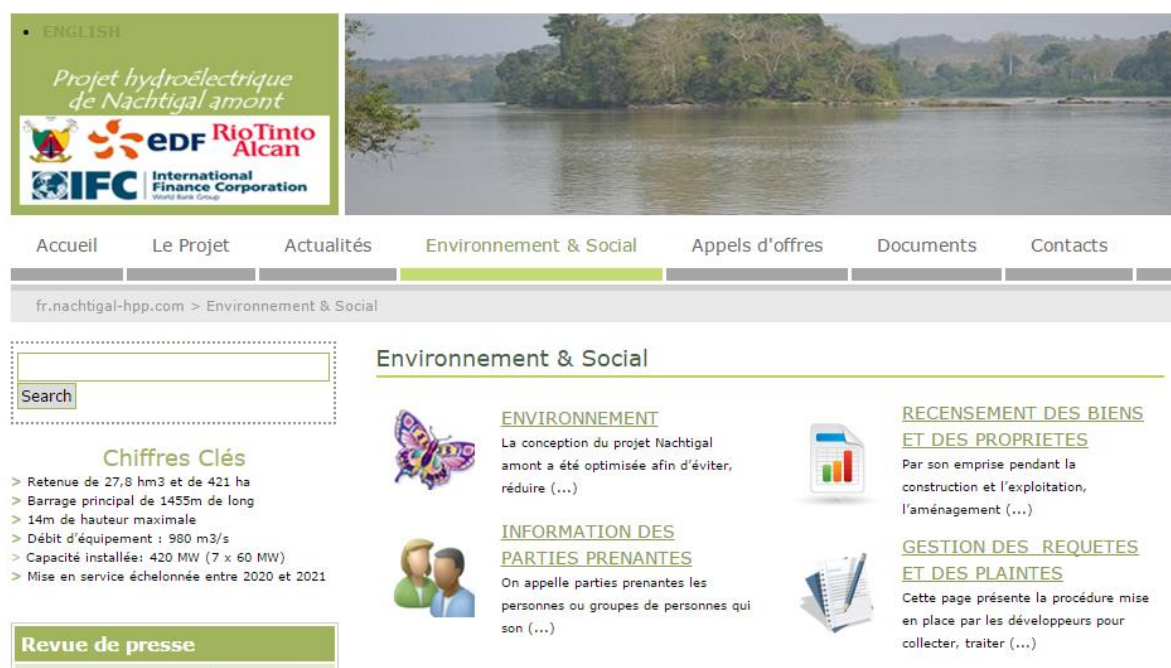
• ENGLISH

Projet hydroélectrique de Nachtigal amont

EDF RioTinto Alcan

IFC International Finance Corporation World Bank Group

Accueil Le Projet Actualités Environnement & Social Appels d'offres Documents Contacts

fr.nachtigal-hpp.com > Environnement & Social

Search

Chiffres Clés

> Retenue de 27,8 hm3 et de 421 ha
> Barrage principal de 1455m de long
> 14m de hauteur maximale
> Débit d'équipement : 980 m3/s
> Capacité installée: 420 MW (7 x 60 MW)
> Mise en service échelonnée entre 2020 et 2021

Revue de presse

Environnement & Social

ENVIRONNEMENT
La conception du projet Nachtigal amont a été optimisée afin d'éviter, réduire (...)

INFORMATION DES PARTIES PRENANTES
On appelle parties prenantes les personnes ou groupes de personnes qui son (...)

RECENSEMENT DES BIENS ET DES PROPRIETES
Par son emprise pendant la construction et l'exploitation, l'aménagement (...)

GESTION DES REQUETES ET DES PLAINTES
Cette page présente la procédure mise en place par les développeurs pour collecter, traiter (...)